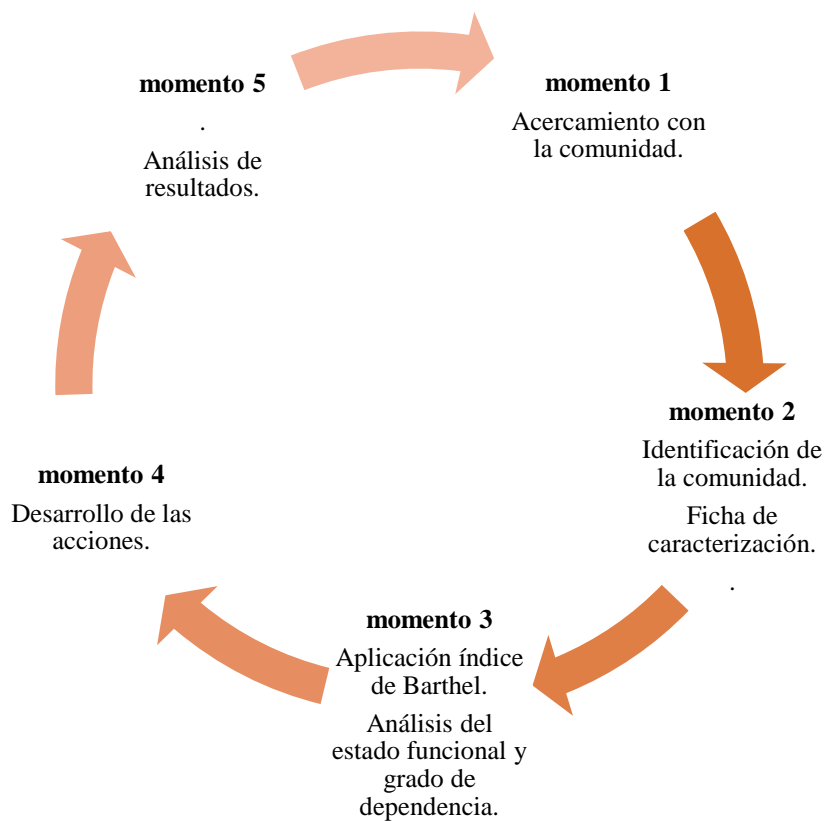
momento 1

Acercamiento con la comunidad.

momento 2

Identificación de la comunidad.

Ficha de caracterización.

.

momento 3

Aplicación índice de Barthel.

Análisis del estado funcional y grado de dependencia.

momento 4

Desarrollo de las acciones.

momento 5

.

Análisis de resultados.